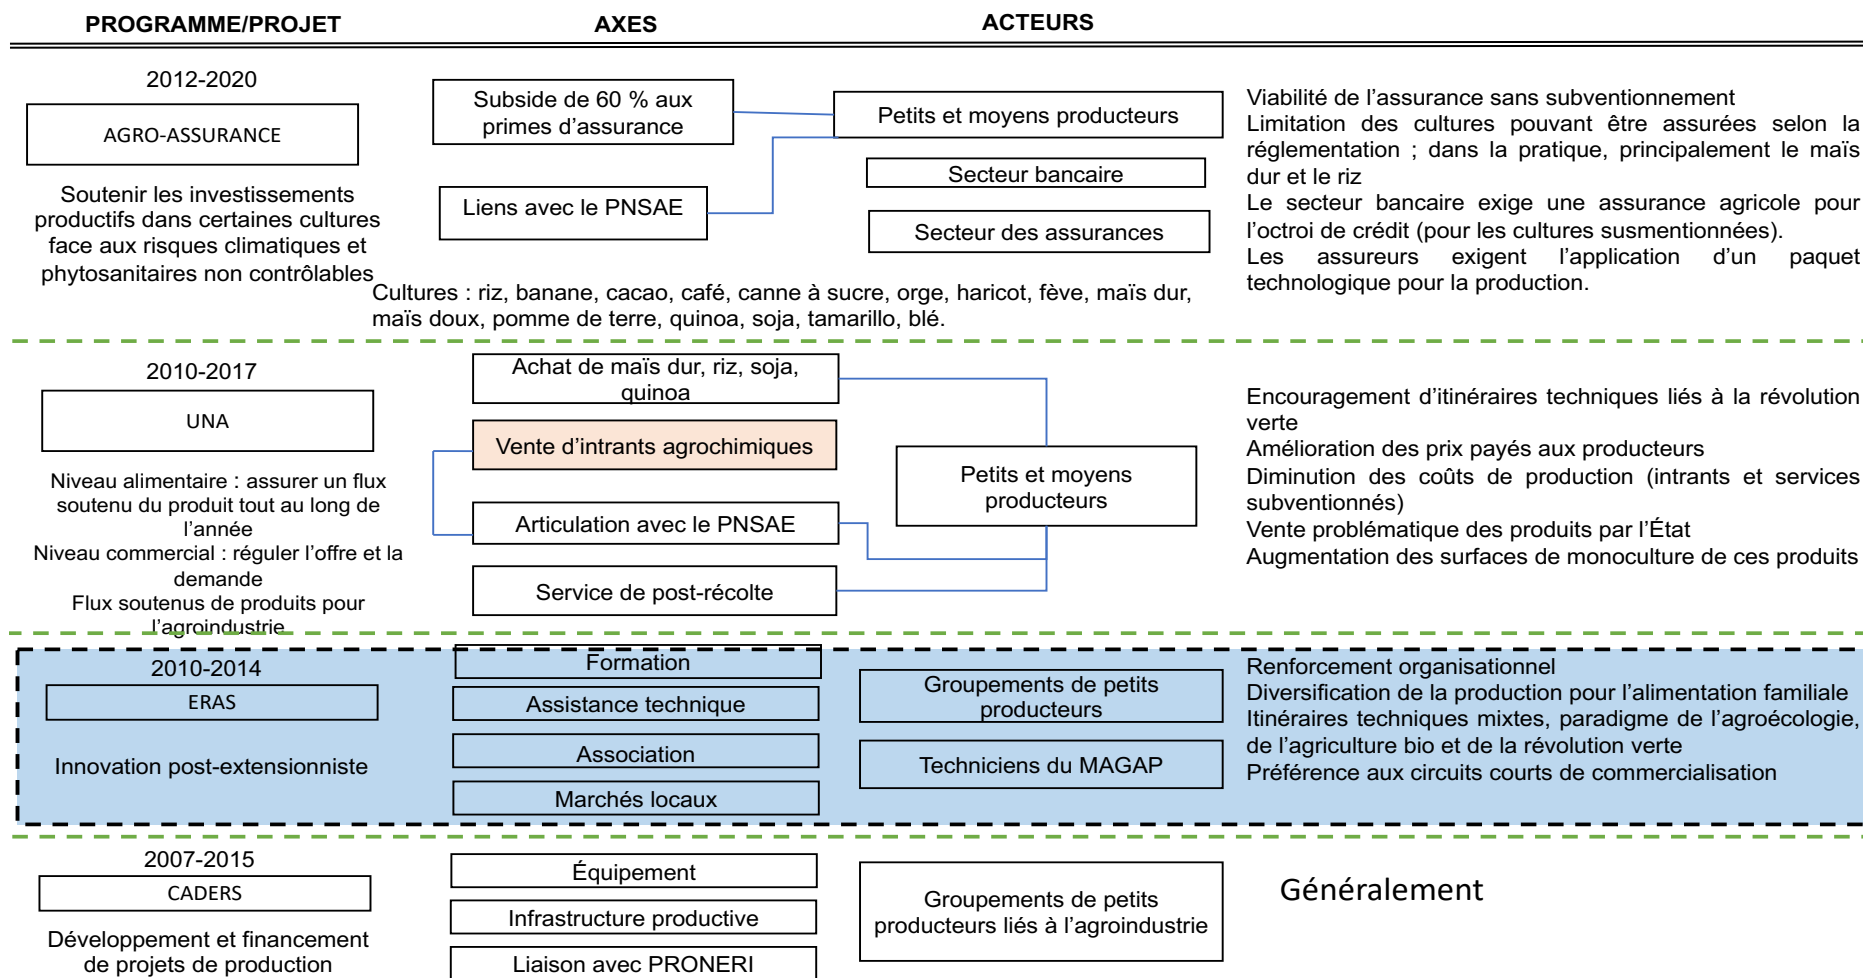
PROGRAMME/PROJET AXES ACTEURS

2012-2020

AGRO-ASSURANCE

Soutenir les investissements productifs dans certaines cultures face aux risques climatiques et phytosanitaires non contrôlables

Subside de 60 % aux primes d'assurance

Liens avec le PNSAE

Petits et moyens producteurs

Secteur bancaire

Secteur des assurances

Cultures : riz, banane, cacao, café, canne à sucre, orge, haricot, fève, maïs dur, maïs doux, pomme de terre, quinoa, soja, tamarillo, blé.

Viabilité de l'assurance sans subventionnement
Limitation des cultures pouvant être assurées selon la réglementation ; dans la pratique, principalement le maïs dur et le riz
Le secteur bancaire exige une assurance agricole pour l'octroi de crédit (pour les cultures susmentionnées).
Les assureurs exigent l'application d'un paquet technologique pour la production.

2010-2017

UNA

Niveau alimentaire : assurer un flux soutenu du produit tout au long de l'année
Niveau commercial : réguler l'offre et la demande
Flux soutenus de produits pour l'agroindustrie

Achat de maïs dur, riz, soja, quinoa

Vente d'intrants agrochimiques

Articulation avec le PNSAE

Service de post-récolte

Petits et moyens producteurs

Encouragement d'itinéraires techniques liés à la révolution verte
Amélioration des prix payés aux producteurs
Diminution des coûts de production (intrants et services subventionnés)
Vente problématique des produits par l'État
Augmentation des surfaces de monoculture de ces produits

2010-2014

ERAS

Innovation post-extensionniste

Formation

Assistance technique

Association

Marchés locaux

Groupements de petits producteurs

Techniciens du MAGAP

Renforcement organisationnel
Diversification de la production pour l'alimentation familiale
Itinéraires techniques mixtes, paradigme de l'agroécologie, de l'agriculture bio et de la révolution verte
Préférence aux circuits courts de commercialisation

2007-2015

CADERS

Développement et financement de projets de production

Équipement

Infrastructure productive

Liaison avec PRONERI

Groupements de petits producteurs liés à l'agroindustrie

Généralement